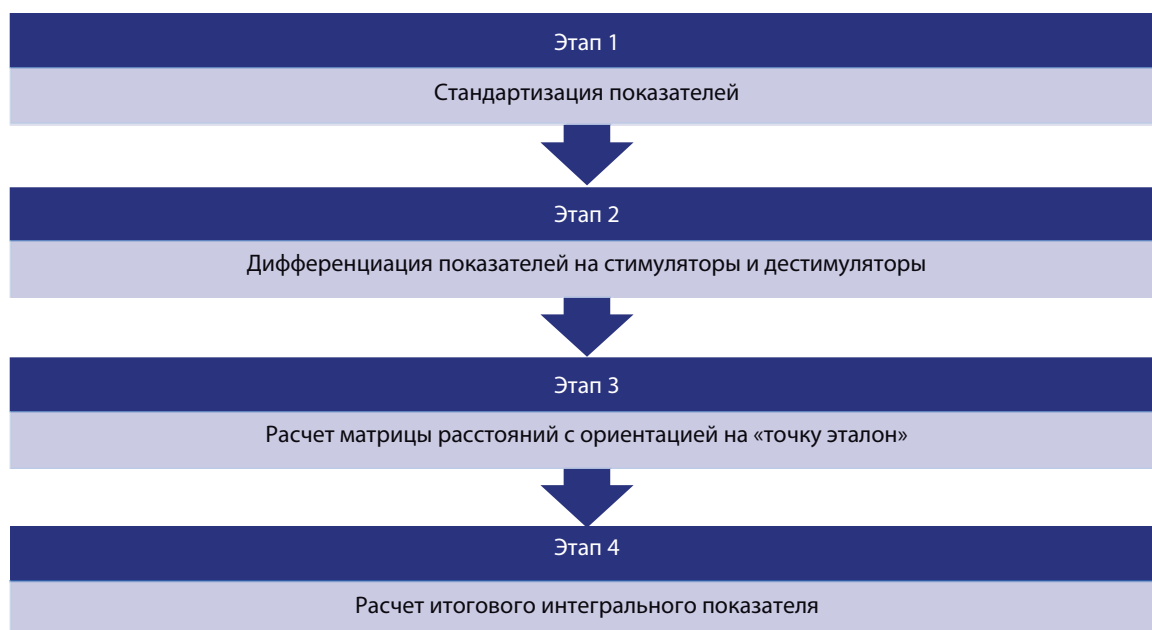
Этап 1

Стандартизация показателей

Этап 2

Дифференциация показателей на стимуляторы и дестимуляторы

Этап 3

Расчет матрицы расстояний с ориентацией на «точку эталон»

Этап 4

Расчет итогового интегрального показателя